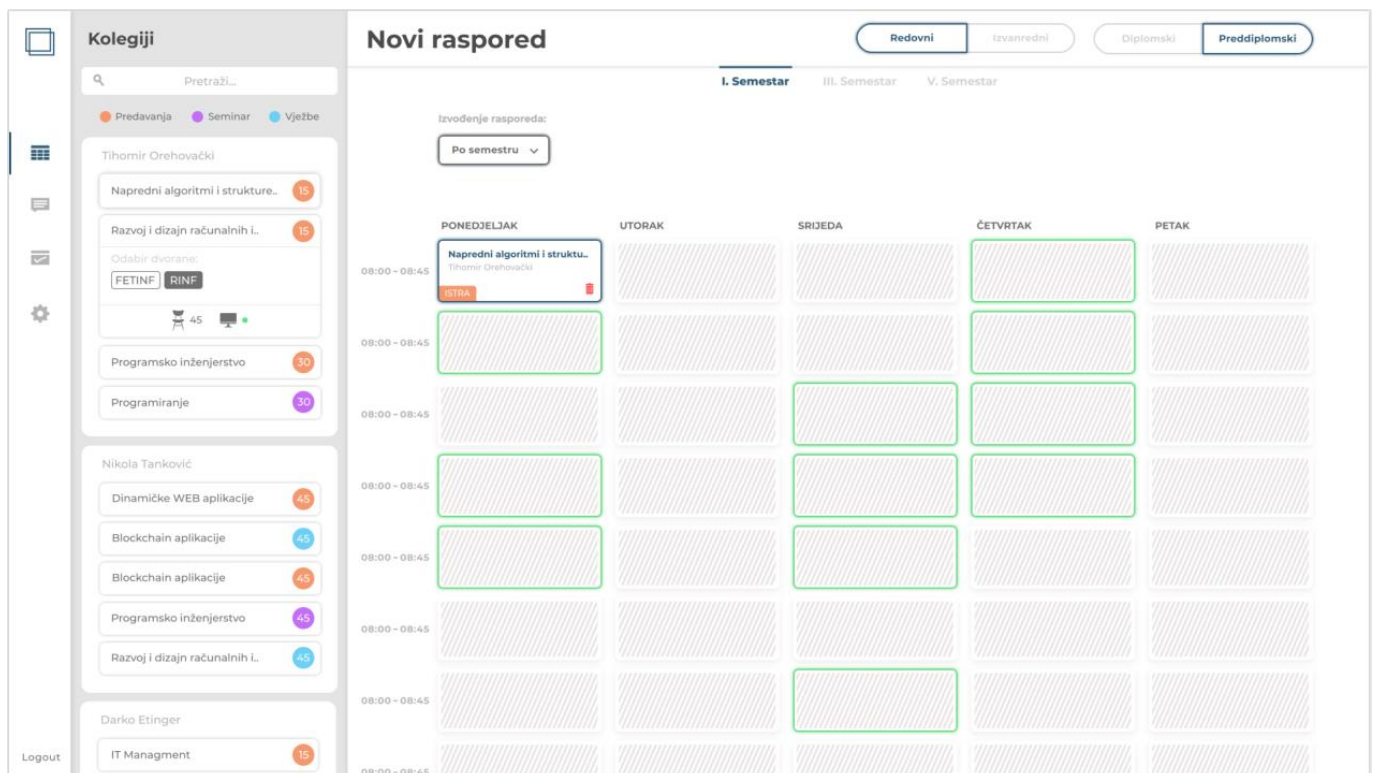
Kolegiji

Pretraži...

Predavanja Seminar Vježbe

Tihomir Orehovački

Napredni algoritmi i strukture.. 15

Razvoj i dizajn računalnih i.. 15

Odabir dvorane:

FETINF RINF

45

Programsko inženjerstvo 30

Programiranje 30

Nikola Tanković

Dinamičke WEB aplikacije 45

Blockchain aplikacije 45

Blockchain aplikacije 45

Programsko inženjerstvo 45

Razvoj i dizajn računalnih i.. 45

Darko Etinger

IT Managment 15

Logout

Novi raspored

Redovni Izvanredni Diplomski Preddiplomski

I. Semestar III. Semestar V. Semestar

Izvođenje rasporeda:

Po semestru

PONEDJELJAK UTORAK SRIJEDA ČETVRTAK PETAK

08:00 - 08:45

Napredni algoritmi i struktu..
Tihomir Orehovački
ISTRA

08:00 - 08:45

08:00 - 08:45

08:00 - 08:45

08:00 - 08:45

08:00 - 08:45

08:00 - 08:45

08:00 - 08:45